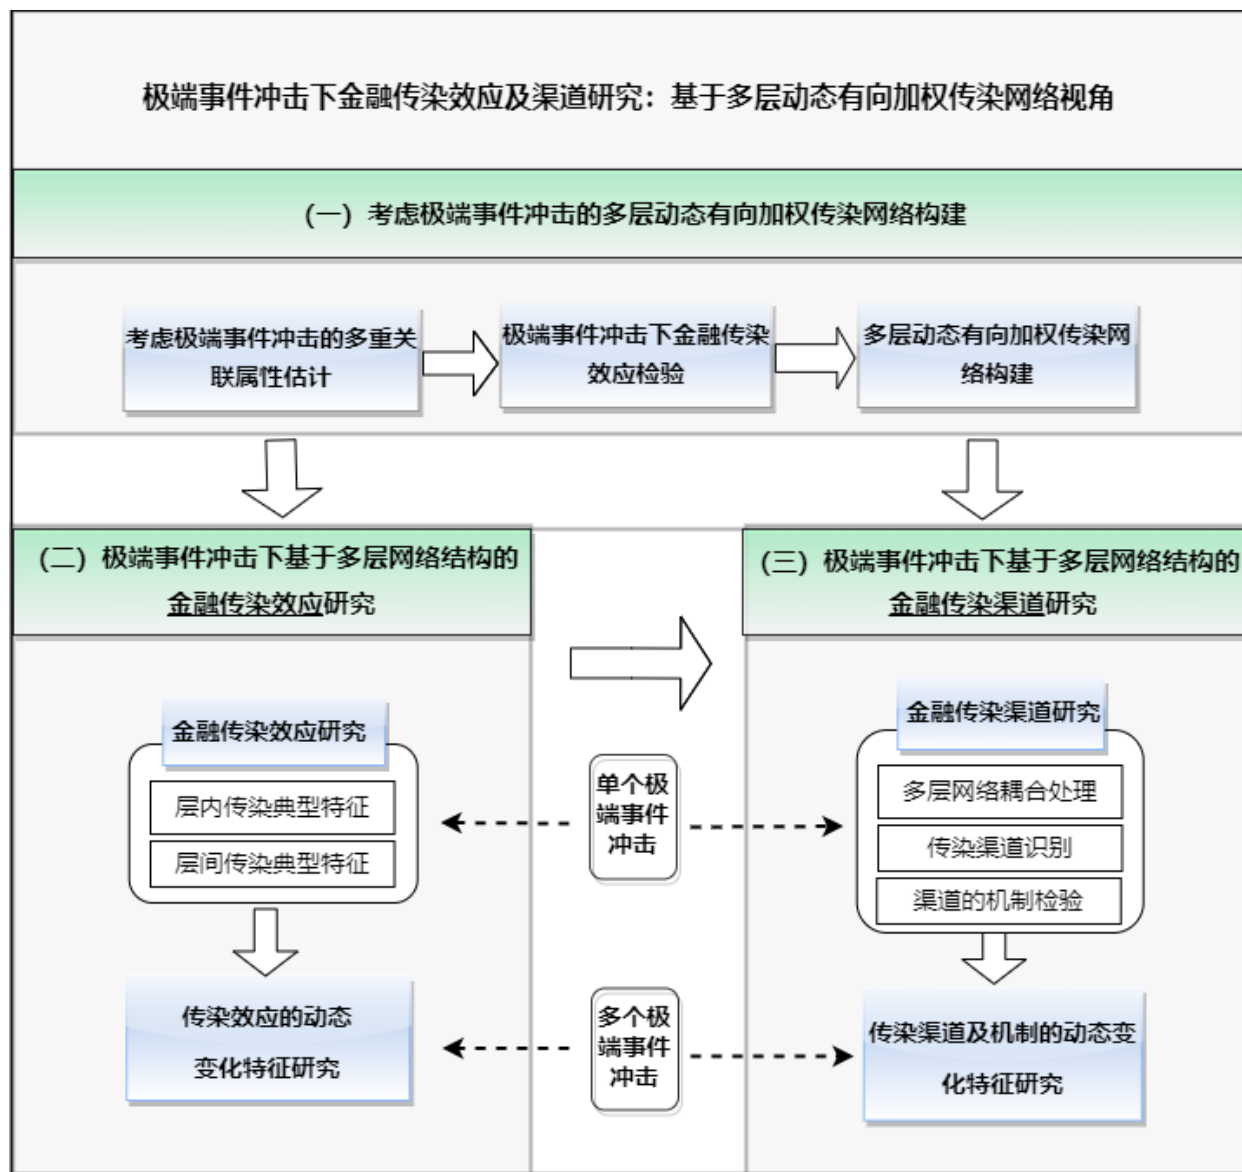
极端事件冲击下金融传染效应及渠道研究：基于多层动态有向加权传染网络视角

（一）考虑极端事件冲击的多层动态有向加权传染网络构建

考虑极端事件冲击的多重关联属性估计

极端事件冲击下金融传染效应检验

多层动态有向加权传染网络构建

（二）极端事件冲击下基于多层网络结构的金融传染效应研究

（三）极端事件冲击下基于多层网络结构的金融传染渠道研究

金融传染效应研究

层内传染典型特征

层间传染典型特征

单个极端事件冲击

金融传染渠道研究

多层网络耦合处理

传染渠道识别

渠道的机制检验

传染效应的动态变化特征研究

多个极端事件冲击

传染渠道及机制的动态变化特征研究